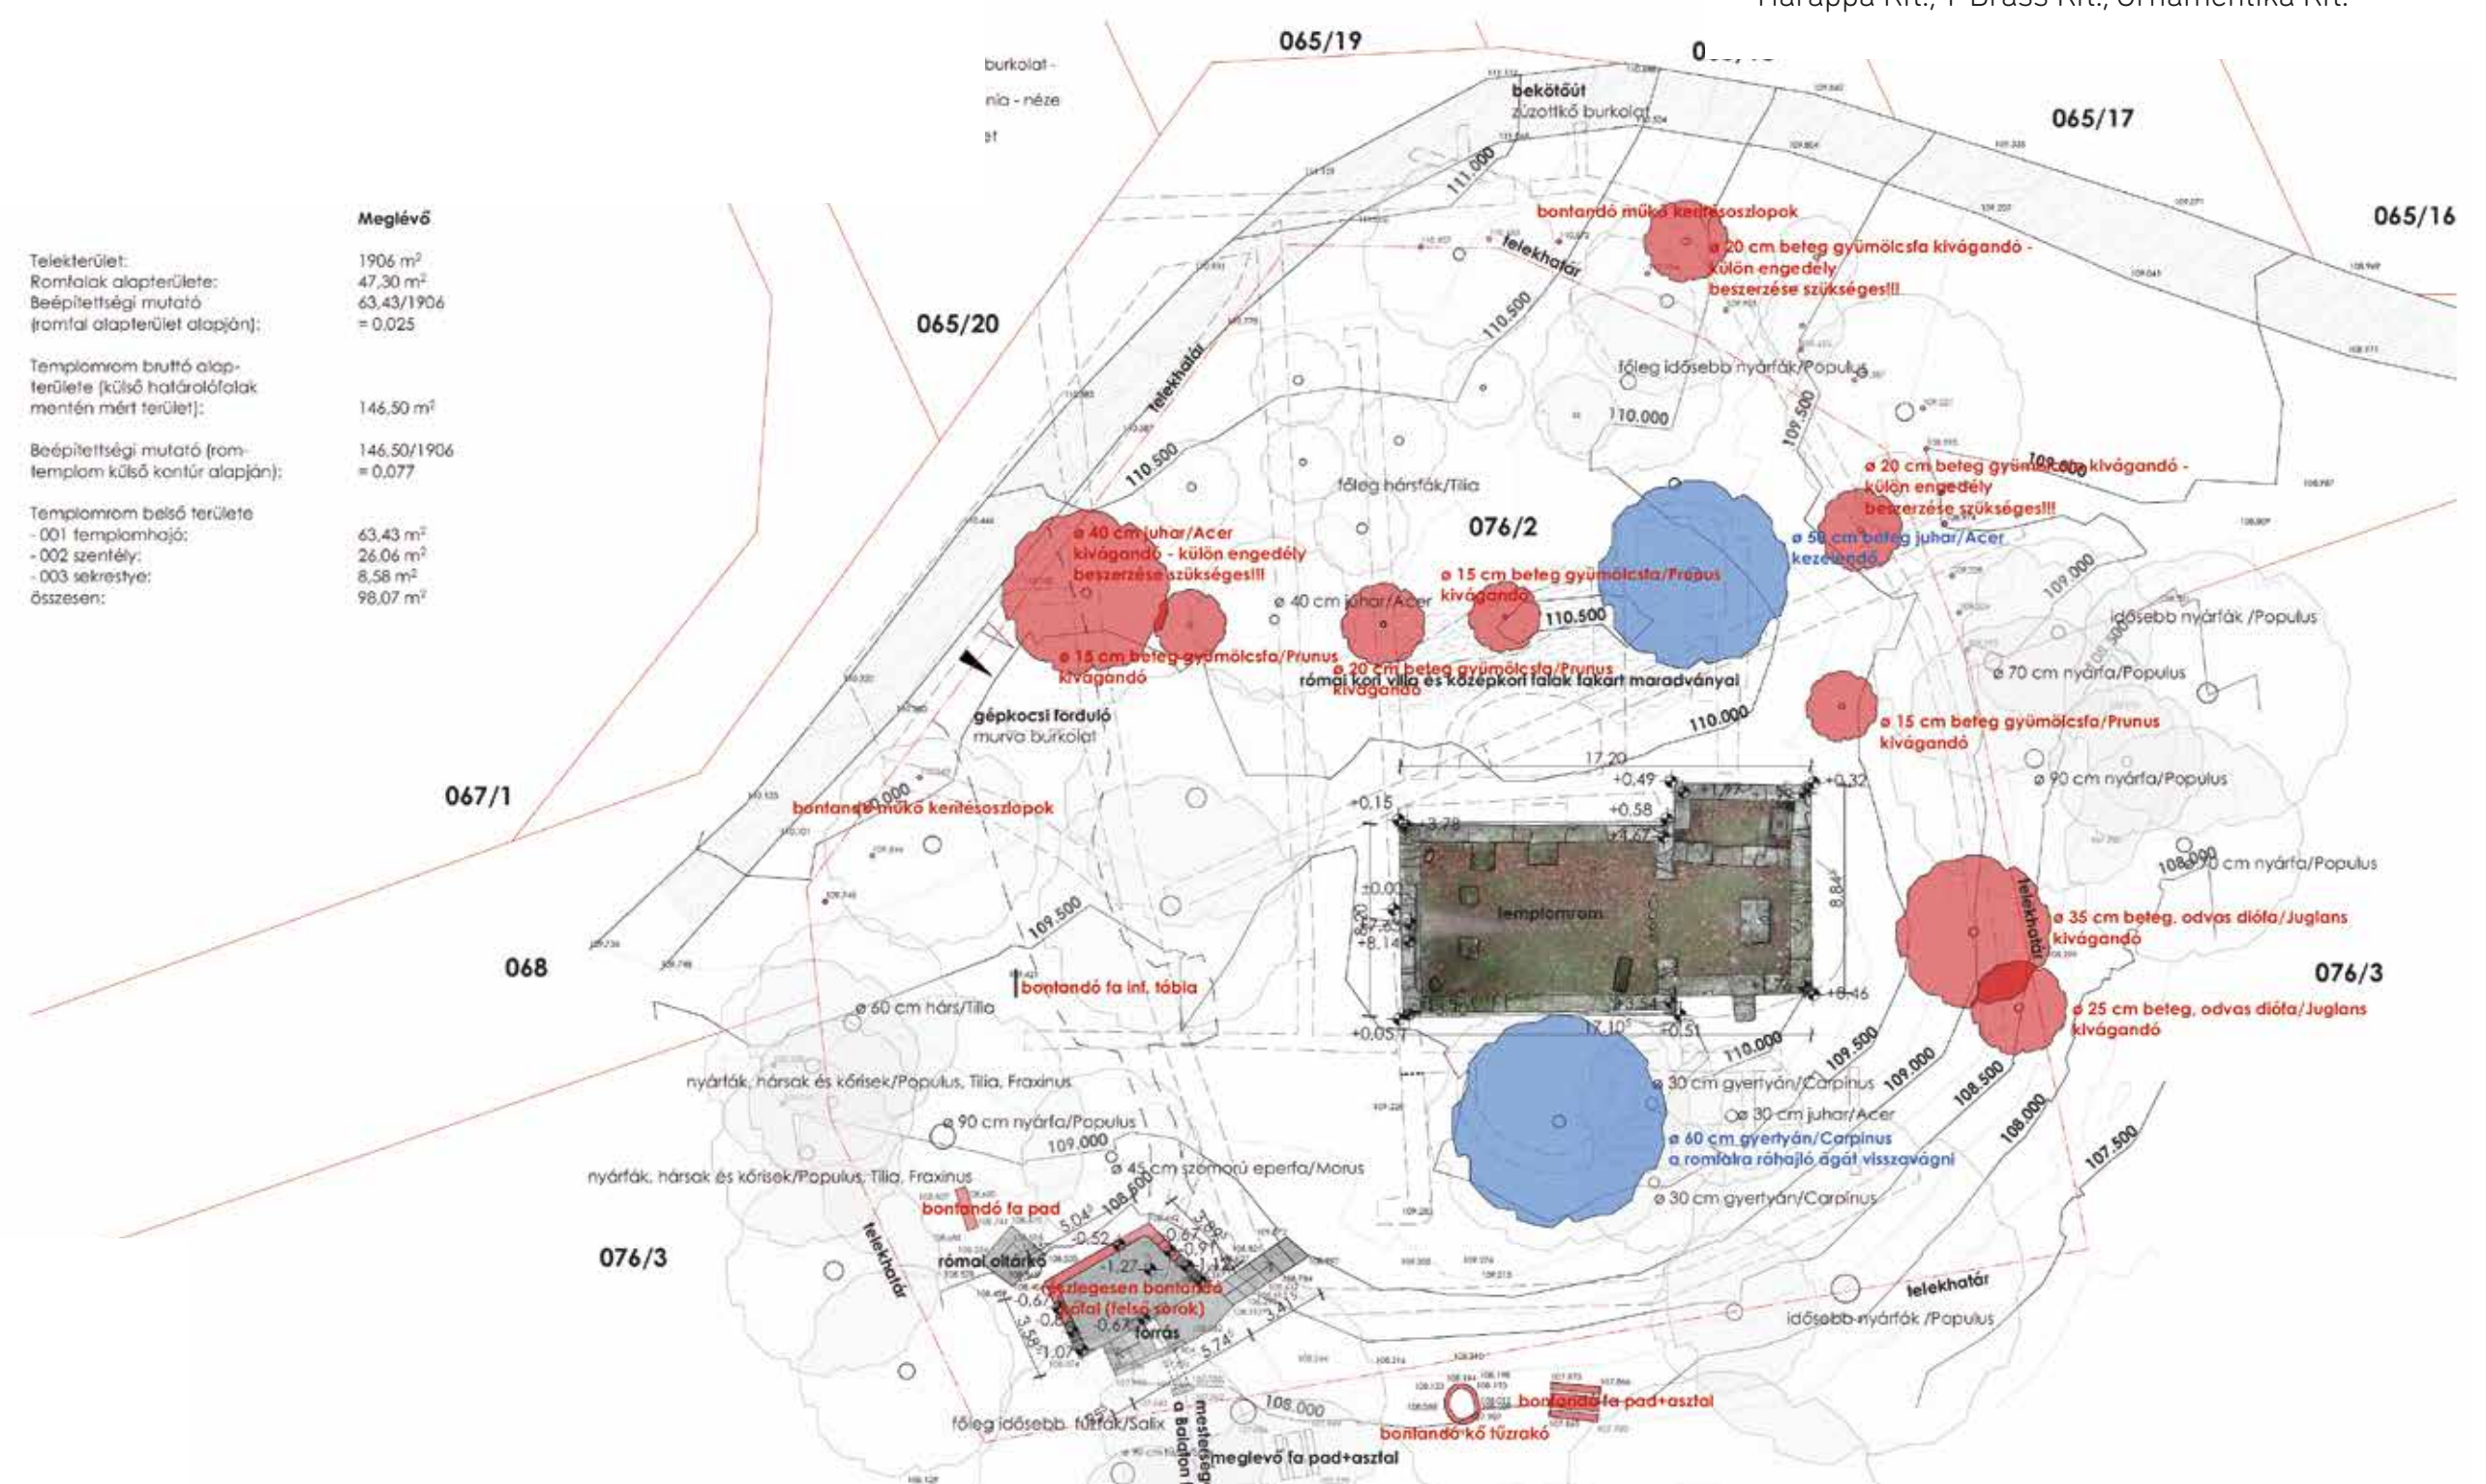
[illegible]arappa Kft., F-Brass Kft., Ornamentika Kft.

065/19
0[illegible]
065/17
065/16
065/20
067/1
068
076/3
076/2
076/3

burkolat -
nia - néze
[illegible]t

Meglévő

| | |
|---|---|
| Telekterület: | 1906 m² |
| Romfalak alapterülete: | 47,30 m² |
| Beépítettségi mutató (romfal alapterület alapján): | 63,43/1906 = 0,025 |
| Templomrom bruttó alapterülete (külső határolófalak mentén mért terület): | 146,50 m² |
| Beépítettségi mutató (romtemplom külső kontúr alapján): | 146,50/1906 = 0,077 |
| Templomrom belső területe | |
| - 001 templomhajó: | 63,43 m² |
| - 002 szentély: | 26,06 m² |
| - 003 sekrestye: | 8,58 m² |
| összesen: | 98,07 m² |

bekötőút
zúzottkő burkolat
111.000
bontandó műkő kerítésoszlopok
telekhatár
ø 20 cm beteg gyümölcsfa kivágandó - külön engedély beszerzése szükséges!!!
110.500
főleg idősebb nyárfák/Populus
telekhatár
110.000
109.500
ø 20 cm beteg gyümölcsfa kivágandó - külön engedély beszerzése szükséges!!!
110.500
főleg hársfák/Tilia
ø 40 cm juhar/Acer kivágandó - külön engedély beszerzése szükséges!!!
ø 15 cm beteg gyümölcsfa/Prunus kivágandó
ø 50 cm beteg juhar/Acer kezelendő
109.000
ø 40 cm juhar/Acer
110.500
idősebb nyárfák /Populus
ø 15 cm beteg gyümölcsfa/Prunus kivágandó
ø 20 cm beteg gyümölcsfa/Prunus kivágandó
római kori villa és középkori falak fakárt maradványai
ø 70 cm nyárfa/Populus
110.000
gépkocsi forduló
murva burkolat
ø 15 cm beteg gyümölcsfa/Prunus kivágandó
17,20
+0,49
+0,32
ø 90 cm nyárfa/Populus
bontandó műkő kerítésoszlopok
+0,15
+0,58
3,78
+4,67
108.000
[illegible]0 cm nyárfa/Populus
±0,00
templomrom
8,84
telekhatár
ø 35 cm beteg. odvas diófa/Juglans kivágandó
109.500
+8,14
bontandó fa inf. tábla
+8,46
ø 60 cm hárs/Tilia
+3,54
+0,05
17,10
+0,51
ø 25 cm beteg. odvas diófa/Juglans kivágandó
110.000
109.500
109.000
nyárfák, hársak és kőrisek/Populus, Tilia, Fraxinus
ø 30 cm gyertyán/Carpinus
108.500
ø 30 cm juhar/Acer
ø 90 cm nyárfa/Populus
ø 60 cm gyertyán/Carpinus a romfalra ráhajló ágát visszavágni
108.000
109.000
107.500
ø 45 cm szomorú eperfa/Morus
108.500
nyárfák, hársak és kőrisek/Populus, Tilia, Fraxinus
ø 30 cm gyertyán/Carpinus
bontandó fa pad
5,04
-0,52
3,86
telekhatár
római oltárkő
-1,27
részlegesen bontandó falak (felső sorok)
telekhatár
forrás
3,59
1,07
5,74
idősebb nyárfák /Populus
108.000
bontandó fa pad+asztal
bontandó kő tűzrakó
főleg idősebb fűzfák/Salix
a Balaton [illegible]
mesterség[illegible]
meglévő fa pad+asztal